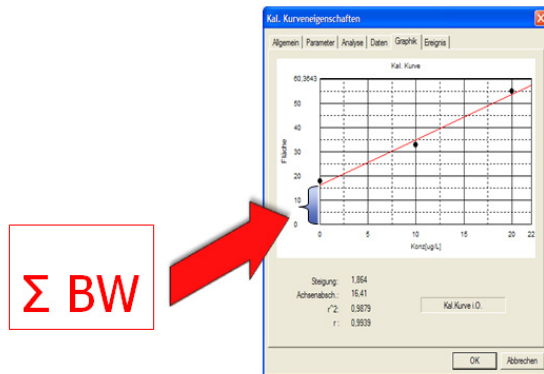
Σ BW

Kal. Kurveneigenschaften

Allgemein | Parameter | Analyse | Daten | Graphik | Ereignis

Kal. Kurve

60,3643
50
40
30
20
10
0

Fläche

0 5 10 15 20 22

Konz[ug/L]

Steigung: 1,864
Achsenabsch.: 16,41
r^2: 0,9879
r: 0,9939

Kal.Kurve i.O.

OK
Abbrechen